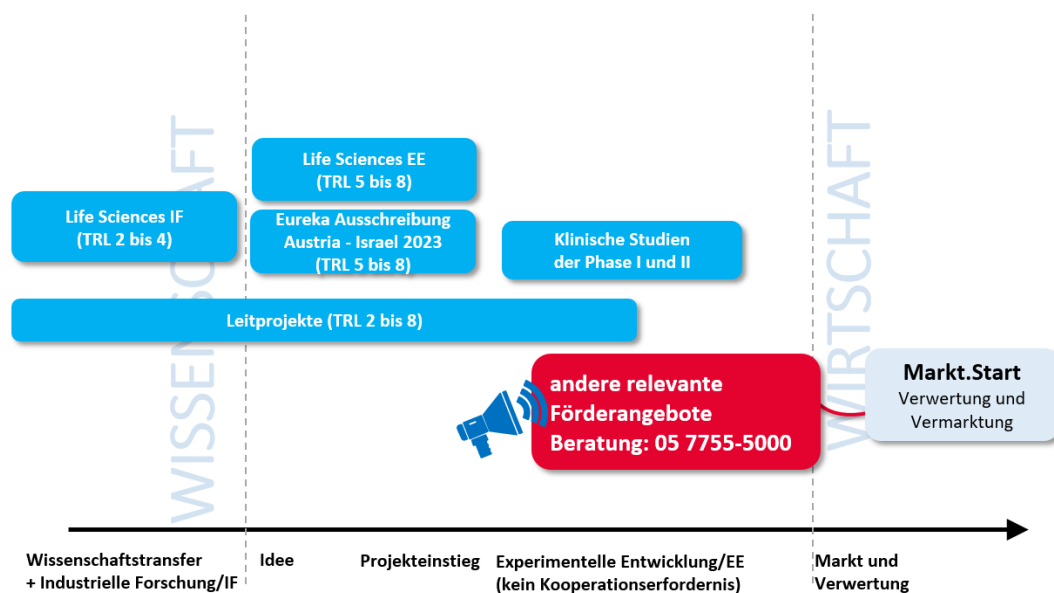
WISSENSCHAFT

WIRTSCHAFT

Life Sciences EE
(TRL 5 bis 8)

Life Sciences IF
(TRL 2 bis 4)

Eureka Ausschreibung
Austria - Israel 2023
(TRL 5 bis 8)

Klinische Studien
der Phase I und II

Leitprojekte (TRL 2 bis 8)

andere relevante
Förderangebote
Beratung: 05 7755-5000

Markt.Start
Verwertung und
Vermarktung

Wissenschaftstransfer
+ Industrielle Forschung/IF

Idee

Projekteinstieg

Experimentelle Entwicklung/EE
(kein Kooperationserfordernis)

Markt und
Verwertung